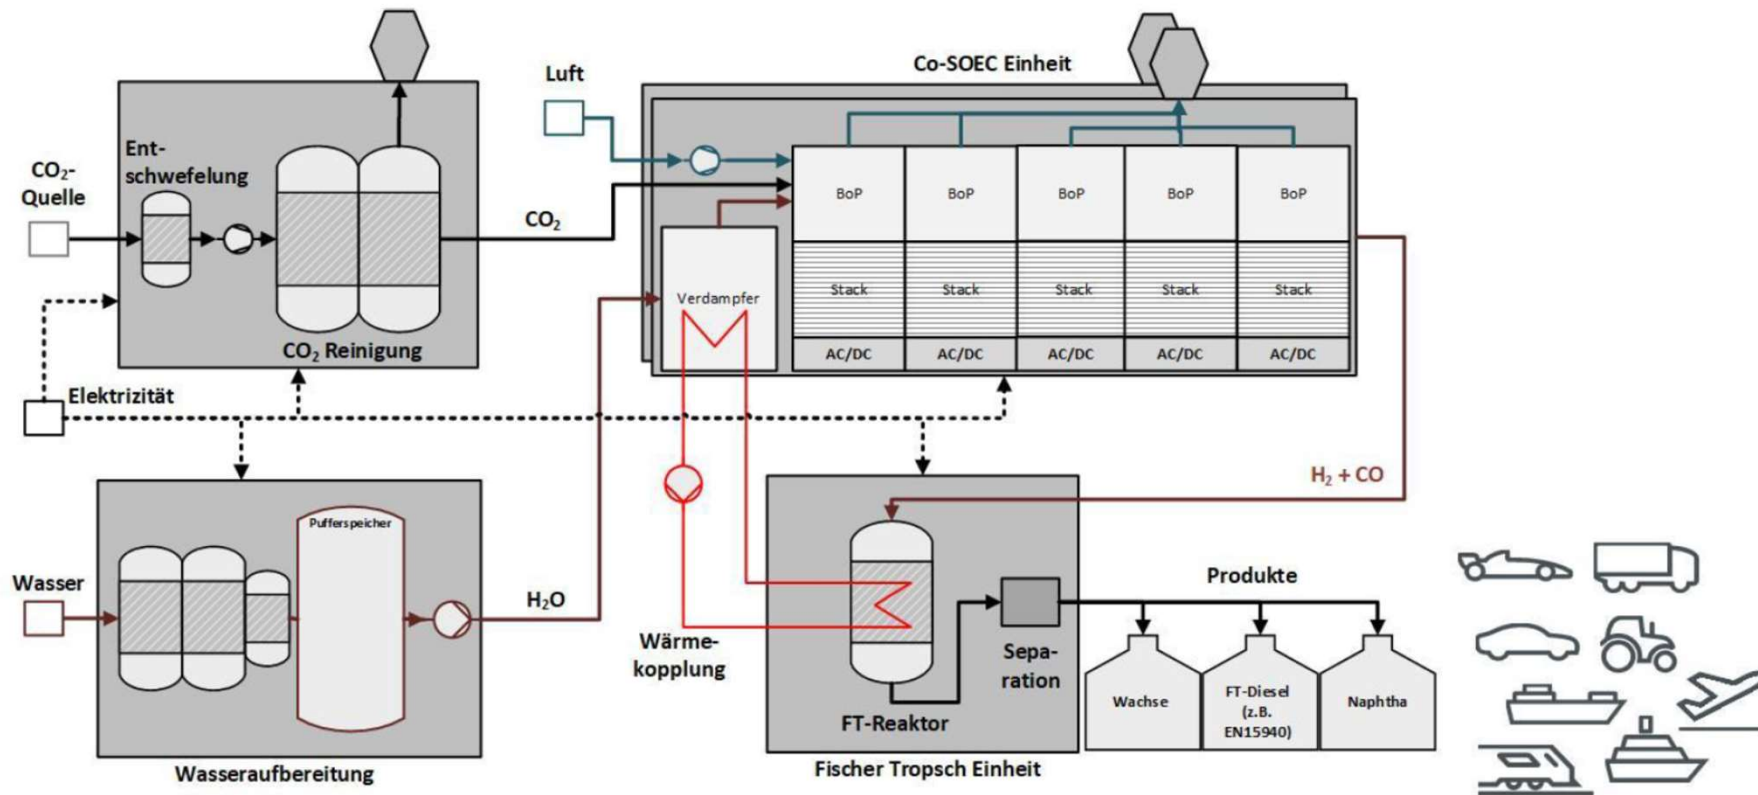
Co-SOEC Einheit

Luft

$CO_2$-Quelle

Ent-schwefelung

$CO_2$

$CO_2$ Reinigung

Elektrizität

BoP

BoP

BoP

BoP

BoP

Verdampfer

Stack

Stack

Stack

Stack

Stack

AC/DC

AC/DC

AC/DC

AC/DC

AC/DC

$H_2$ + CO

Wasser

Pufferspeicher

$H_2O$

Wärme-kopplung

Sepa-ration

FT-Reaktor

Produkte

Wachse

FT-Diesel (z.B. EN15940)

Naphtha

Wasseraufbereitung

Fischer Tropsch Einheit